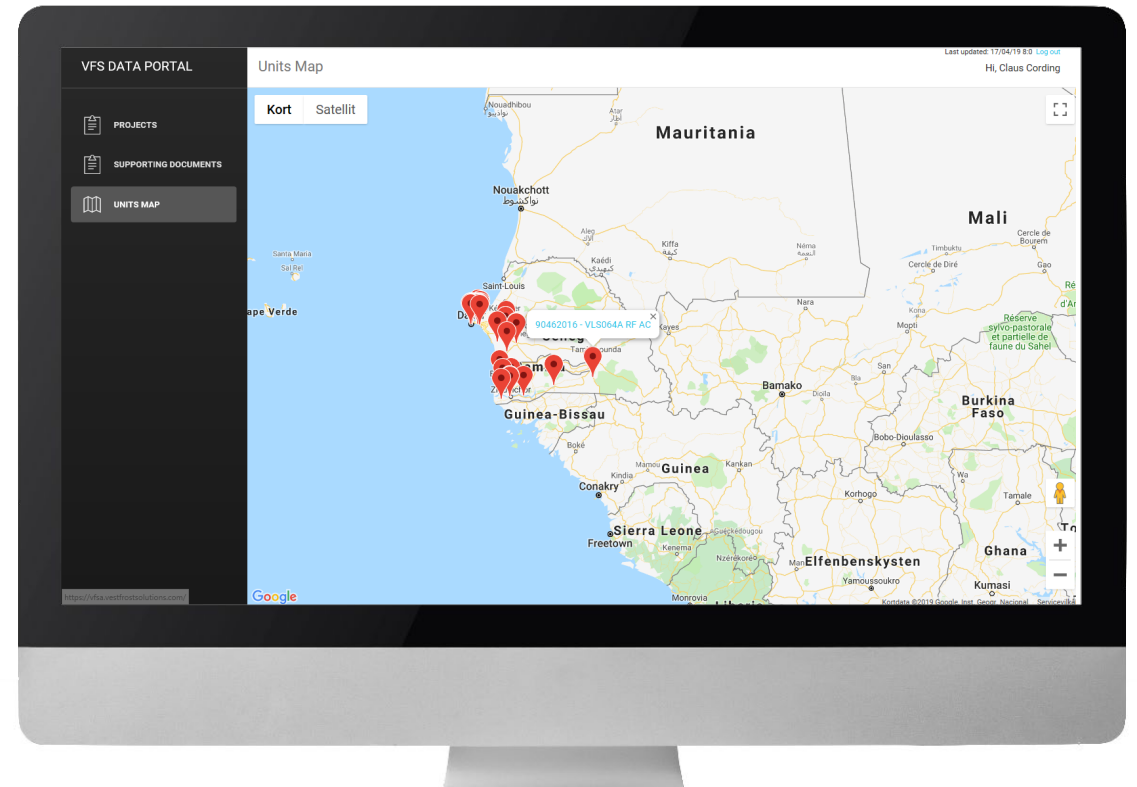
VFS DATA PORTAL

PROJECTS

SUPPORTING DOCUMENTS

UNITS MAP

https://vfsa.vestfrostsolutions.com/

Units Map

Last updated: 17/04/19 8:0 Log out

Hi, Claus Cording

Kort Satellit

Nouadhibou

Mauritania

Nouakchott
نواكشوط

Mali

Santa Maria

Sal Rei

Kiffa
كيفة

Néma
النعمة

Timbuktu

Cercle de Bourem

Kaédi
كيهيدي

Cercle de Diré

Gao

Saint-Louis

Nara

ape Verde

90462016 - VLS064A RF AC

Kayes

Mopti

Réserve sylvo-pastorale et partielle de faune du Sahel

Senegal

Tambacounda

San

Bamako

Dioila

Burkina Faso

Guinea-Bissau

Boké

Bobo-Dioulasso

Guinea

Kankan

Kindia

Conakry

Korhogo

Tamale

Sierra Leone

Guéckédou

Freetown

Kenema

Nzérékoré

Elfenbenskysten

Ghana

Yamoussoukro

Kumasi

Monrovia

Google

Kortdata ©2019 Google, Inst. Geogr. Nacional